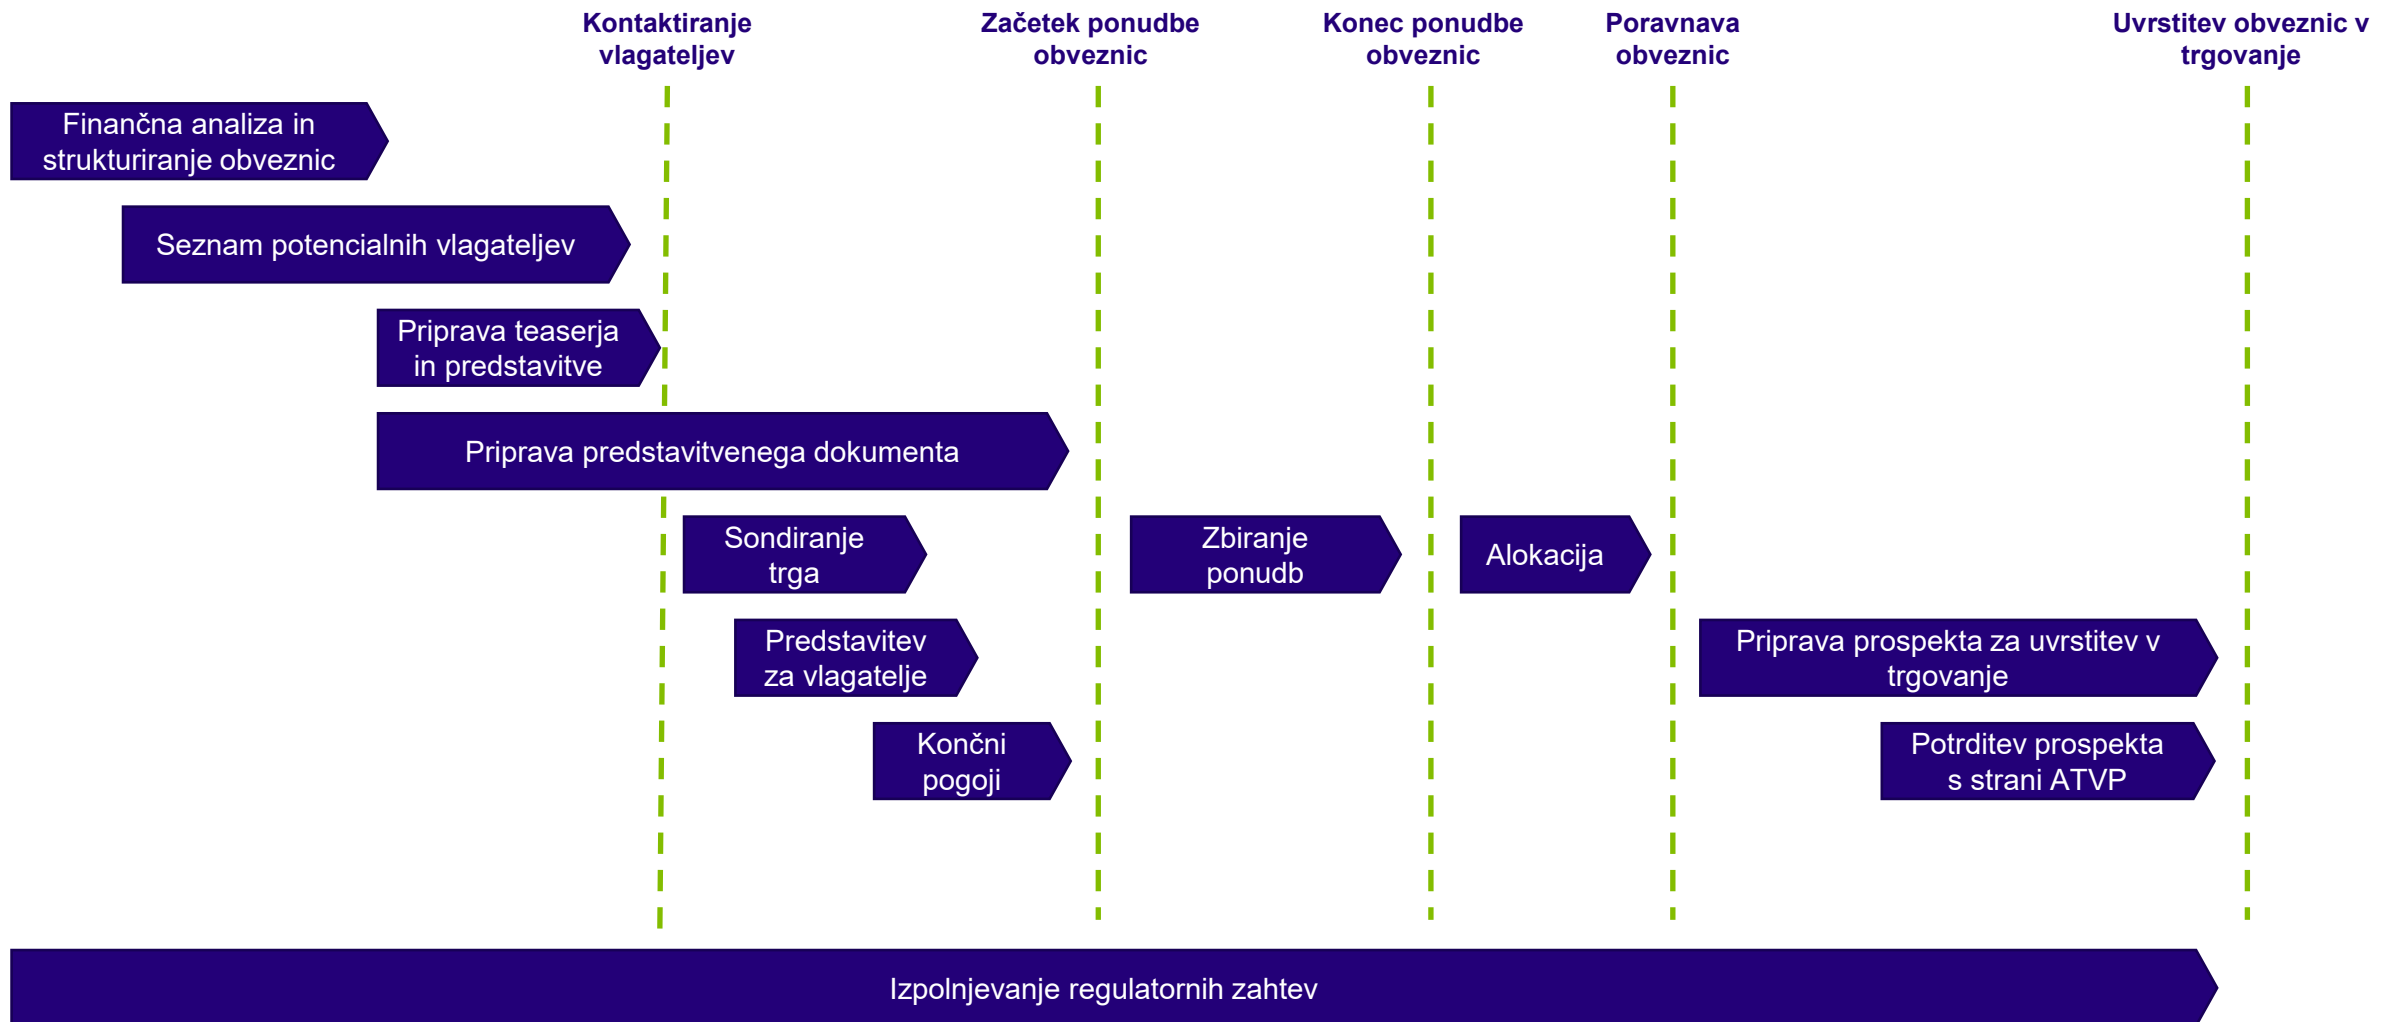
Kontaktiranje vlagateljev

Začetek ponudbe obveznic

Konec ponudbe obveznic

Poravnava obveznic

Uvrstitev obveznic v trgovanje

Finančna analiza in strukturiranje obveznic

Seznam potencialnih vlagateljev

Priprava teaserja in predstavitve

Priprava predstavitvenega dokumenta

Sondiranje trga

Zbiranje ponudb

Alokacija

Predstavitev za vlagatelje

Priprava prospekta za uvrstitev v trgovanje

Končni pogoji

Potrditev prospekta s strani ATVP

Izpolnjevanje regulatornih zahtev